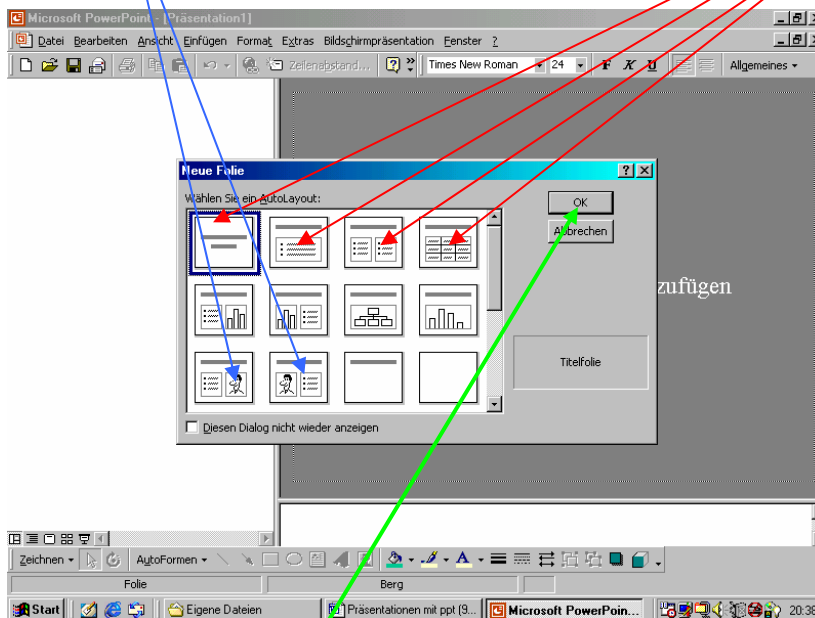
Microsoft PowerPoint - [Präsentation1]

Datei Bearbeiten Ansicht Einfügen Format Extras Bildschirmpräsentation Fenster ?

Zeilenabstand...

Times New Roman 24 F K U Allgemeines

Neue Folie

Wählen Sie ein AutoLayout:

OK

Abbrechen

Titelfolie

Diesen Dialog nicht wieder anzeigen

zufügen

Zeichnen AutoFormen

Folie

Berg

Start Eigene Dateien Präsentationen mit ppt (9... Microsoft PowerPoin... 20:38